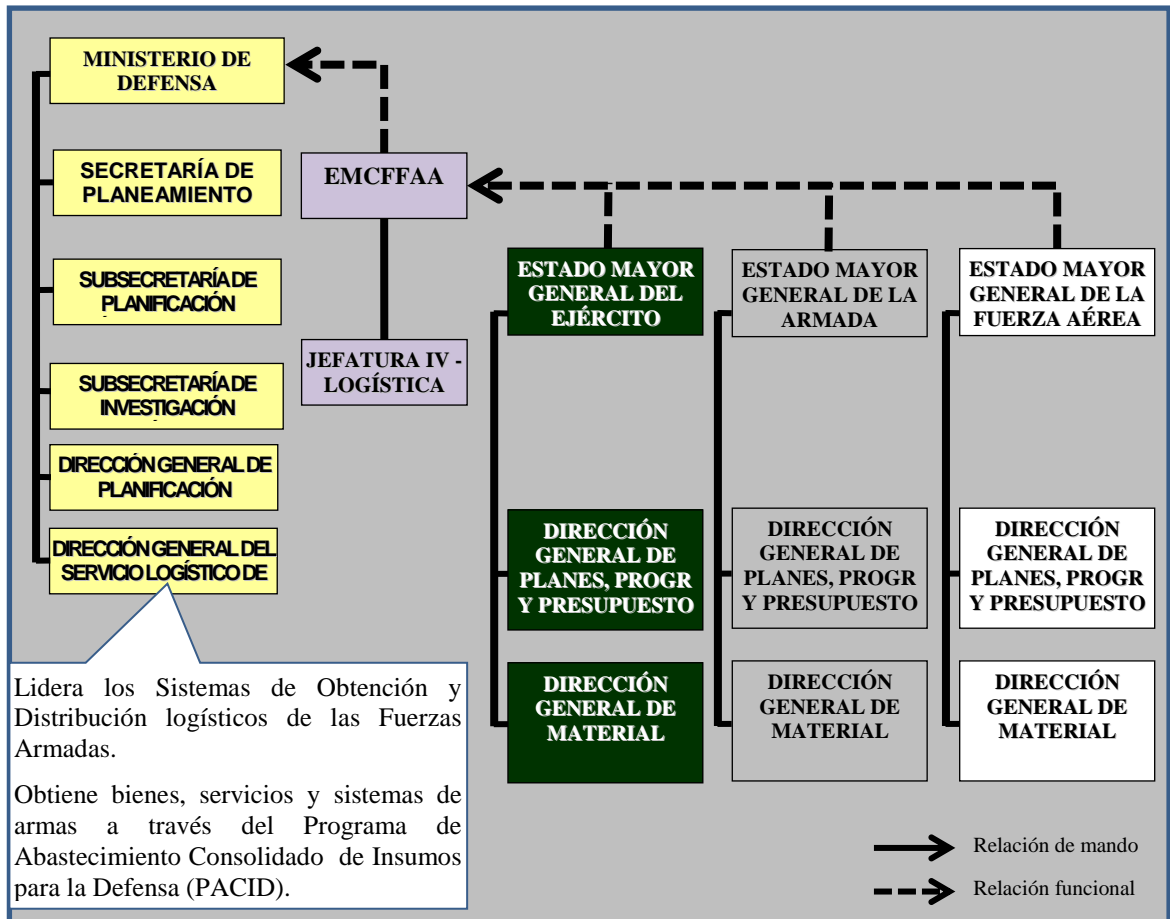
MINISTERIO DE DEFENSA

SECRETARÍA DE PLANEAMIENTO

SUBSECRETARÍA DE PLANIFICACIÓN

SUBSECRETARÍA DE INVESTIGACIÓN

DIRECCIÓN GENERAL DE PLANIFICACIÓN

DIRECCIÓN GENERAL DEL SERVICIO LOGÍSTICO DE

EMCFFAA

JEFATURA IV - LOGÍSTICA

ESTADO MAYOR GENERAL DEL EJÉRCITO

ESTADO MAYOR GENERAL DE LA ARMADA

ESTADO MAYOR GENERAL DE LA FUERZA AÉREA

DIRECCIÓN GENERAL DE PLANES, PROGR Y PRESUPUESTO

DIRECCIÓN GENERAL DE PLANES, PROGR Y PRESUPUESTO

DIRECCIÓN GENERAL DE PLANES, PROGR Y PRESUPUESTO

DIRECCIÓN GENERAL DE MATERIAL

DIRECCIÓN GENERAL DE MATERIAL

DIRECCIÓN GENERAL DE MATERIAL

Lidera los Sistemas de Obtención y Distribución logísticos de las Fuerzas Armadas.

Obtiene bienes, servicios y sistemas de armas a través del Programa de Abastecimiento Consolidado de Insumos para la Defensa (PACID).

Relación de mando

Relación funcional